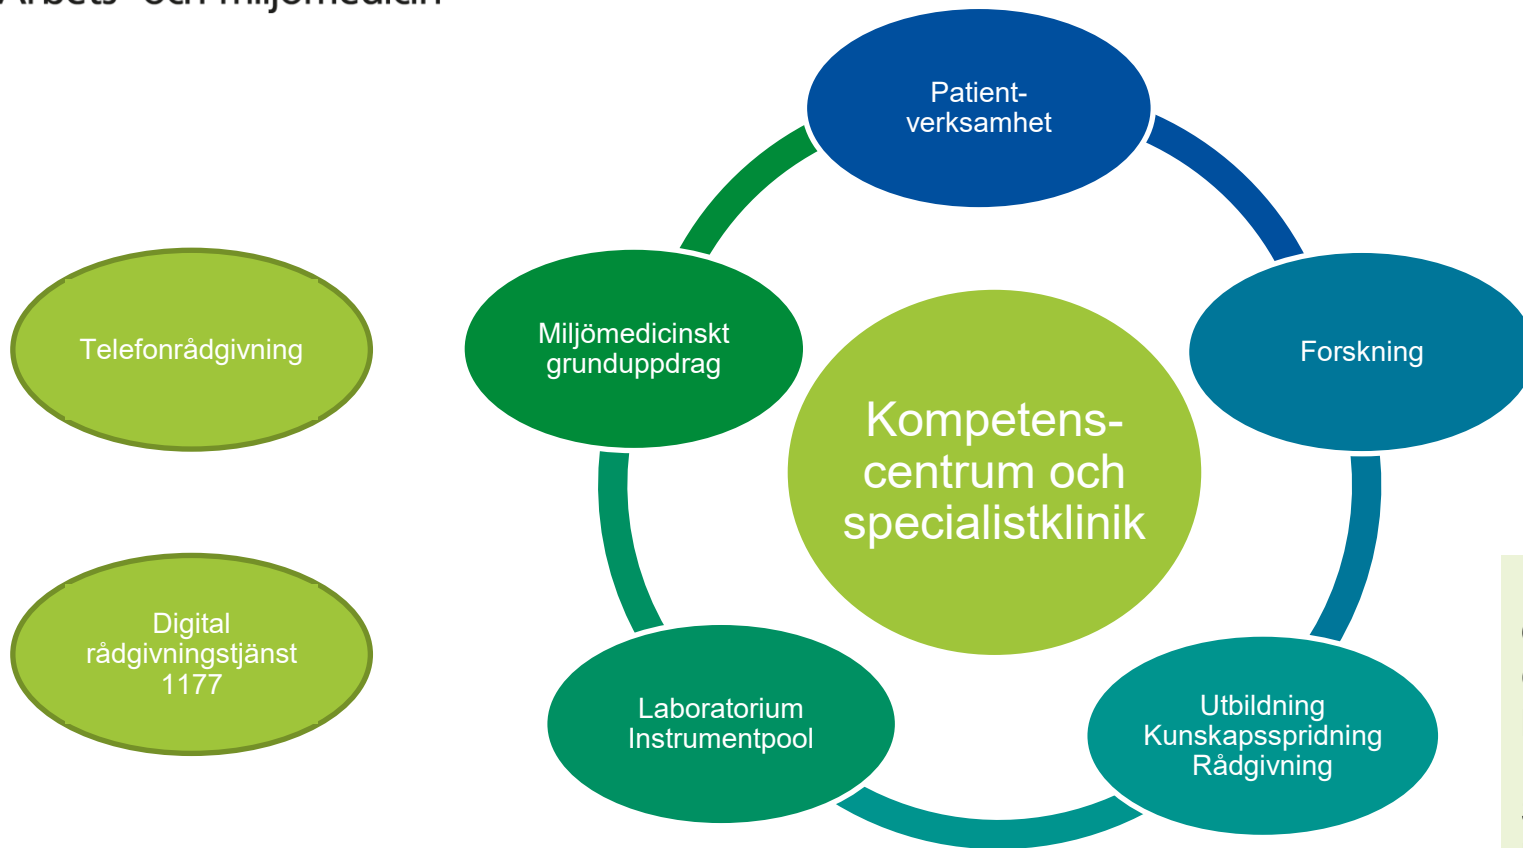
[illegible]

Patient-verksamhet

Telefonrådgivning

Miljömedicinskt grunduppdrag

Forskning

Kompetens-centrum och specialistklinik

Digital rådgivningstjänst 1177

Laboratorium Instrumentpool

Utbildning Kunskapsspridning Rådgivning